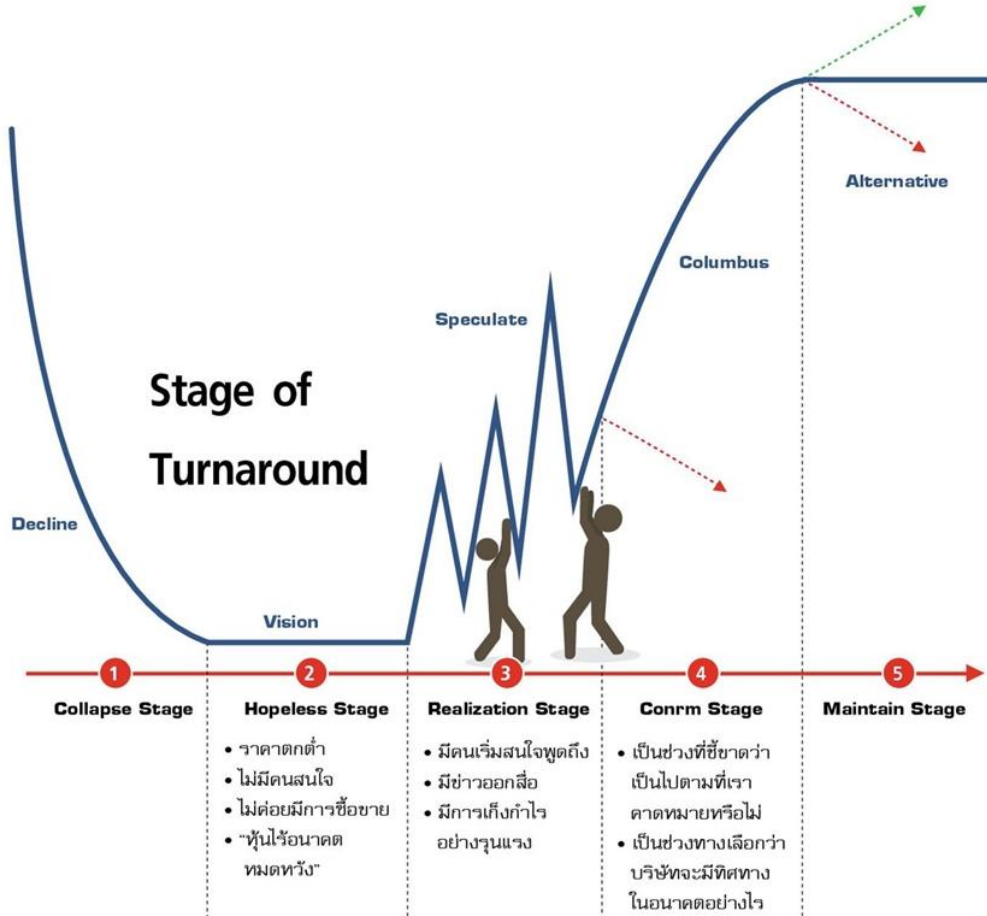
Stage of Turnaround

Alternative

Columbus

Speculate

Decline

Vision

1 Collapse Stage

2 Hopeless Stage
• ราคาตกต่ำ
• ไม่มีคนสนใจ
• ไม่ค่อยมีการซื้อขาย
• "หุ้นไร้อนาคต หมดหวัง"

3 Realization Stage
• มีคนเริ่มสนใจพูดถึง
• มีข่าวออกสื่อ
• มีการเก็งกำไร อย่างรุนแรง

4 Conrm Stage
• เป็นช่วงที่ชี้ขาดว่า เป็นไปตามที่เรา คาดหมายหรือไม่
• เป็นช่วงทางเลือกว่า บริษัทจะมีทิศทาง ในอนาคตอย่างไร

5 Maintain Stage